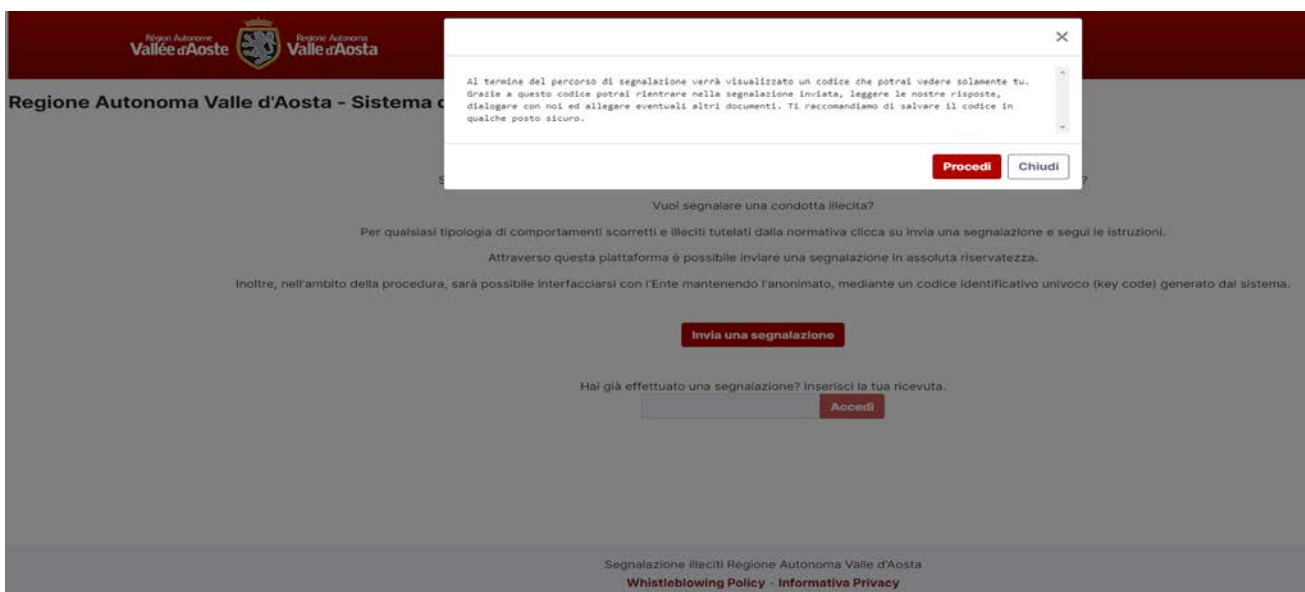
Région Autonome Vallée d'Aoste Regione Autonoma Valle d'Aosta

Regione Autonoma Valle d'Aosta - Sistema d

×

Al termine del percorso di segnalazione verrà visualizzato un codice che potrai vedere solamente tu. Grazie a questo codice potrai rientrare nella segnalazione inviata, leggere le nostre risposte, dialogare con noi ed allegare eventuali altri documenti. Ti raccomandiamo di salvare il codice in qualche posto sicuro.

Procedi Chiudi

S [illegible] ?

Vuoi segnalare una condotta illecita?

Per qualsiasi tipologia di comportamenti scorretti e illeciti tutelati dalla normativa clicca su invia una segnalazione e segui le istruzioni.

Attraverso questa piattaforma è possibile inviare una segnalazione in assoluta riservatezza.

Inoltre, nell'ambito della procedura, sarà possibile interfacciarsi con l'Ente mantenendo l'anonimato, mediante un codice identificativo univoco (key code) generato dal sistema.

Invia una segnalazione

Hai già effettuato una segnalazione? Inserisci la tua ricevuta.

Accedi

Segnalazione illeciti Regione Autonoma Valle d'Aosta
Whistleblowing Policy - Informativa Privacy